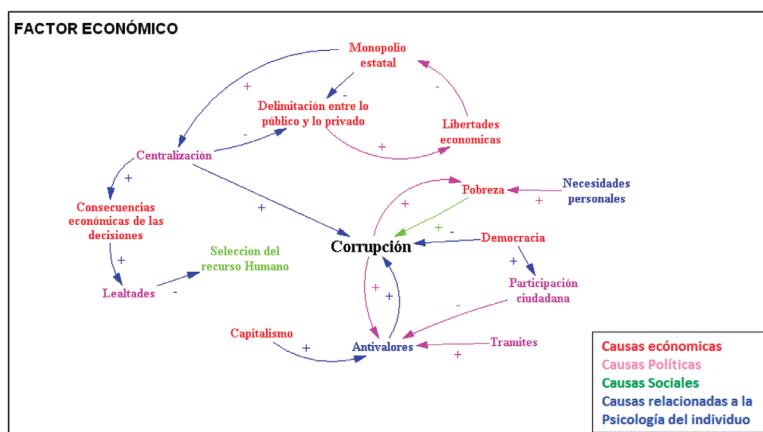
FACTOR ECONÓMICO

Monopolio estatal

Delimitación entre lo público y lo privado

Libertades economicas

Centralización

Consecuencias económicas de las decisiones

Seleccion del recurso Humano

Lealtades

Corrupción

Pobreza

Necesidades personales

Democracia

Participación ciudadana

Capitalismo

Antivalores

Tramites

+ - + - + + + - + + + - + + + - + + - + +

Causas ecónomicas
Causas Políticas
Causas Sociales
Causas relacionadas a la Psicología del individuo